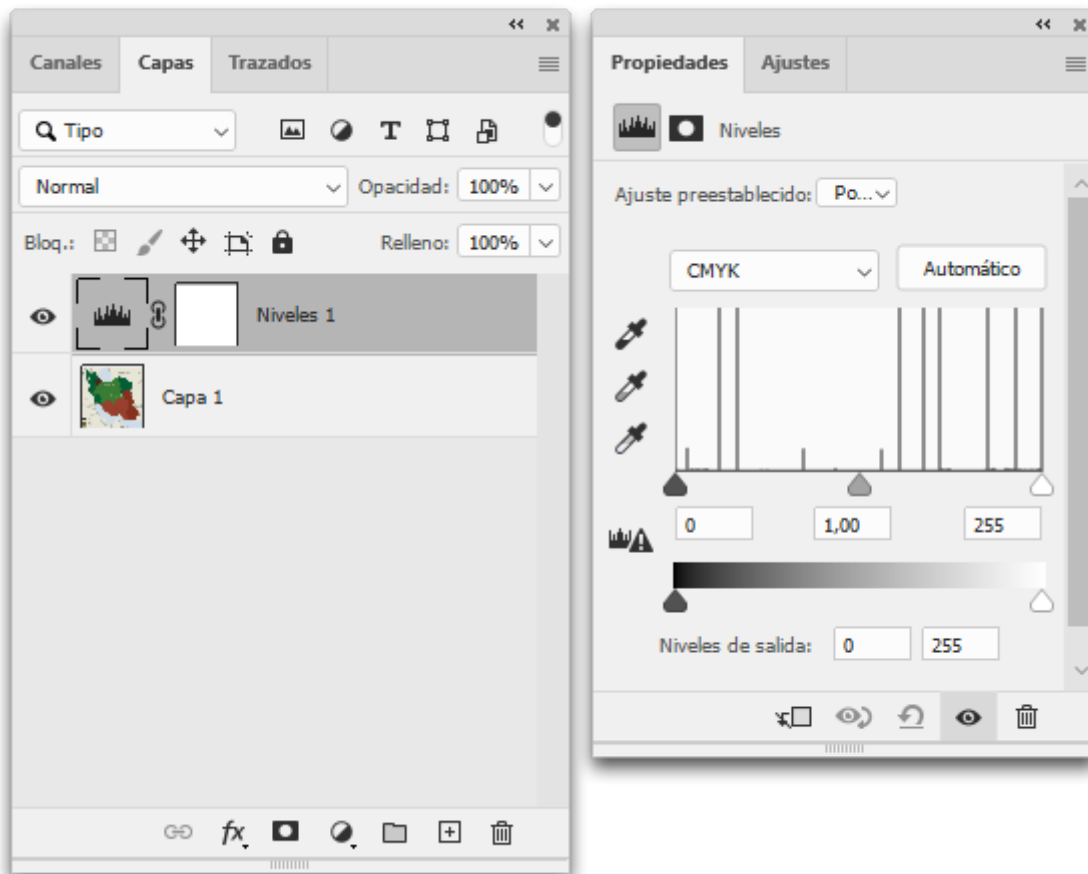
Canales Capas Trazados

Tipo

Normal

Opacidad: 100%

Bloq.:

Relleno: 100%

Niveles 1

Capa 1

Propiedades Ajustes

Niveles

Ajuste preestablecido: Po...

CMYK

Automático

0

1,00

255

Niveles de salida: 0 255